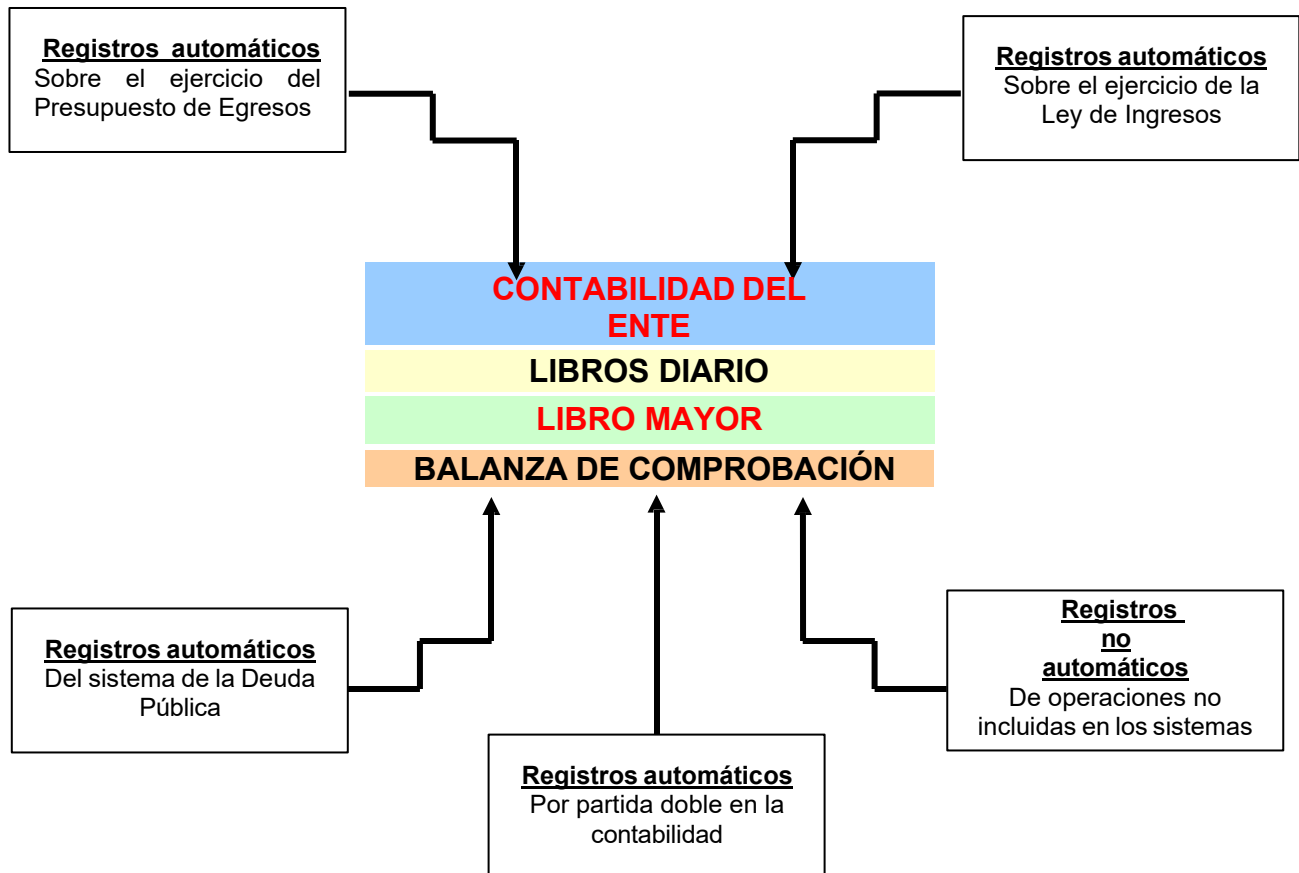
Registros automáticos
Sobre el ejercicio del Presupuesto de Egresos

Registros automáticos
Sobre el ejercicio de la Ley de Ingresos

CONTABILIDAD DEL ENTE

LIBROS DIARIO

LIBRO MAYOR

BALANZA DE COMPROBACIÓN

Registros automáticos
Del sistema de la Deuda Pública

Registros no automáticos
De operaciones no incluidas en los sistemas

Registros automáticos
Por partida doble en la contabilidad